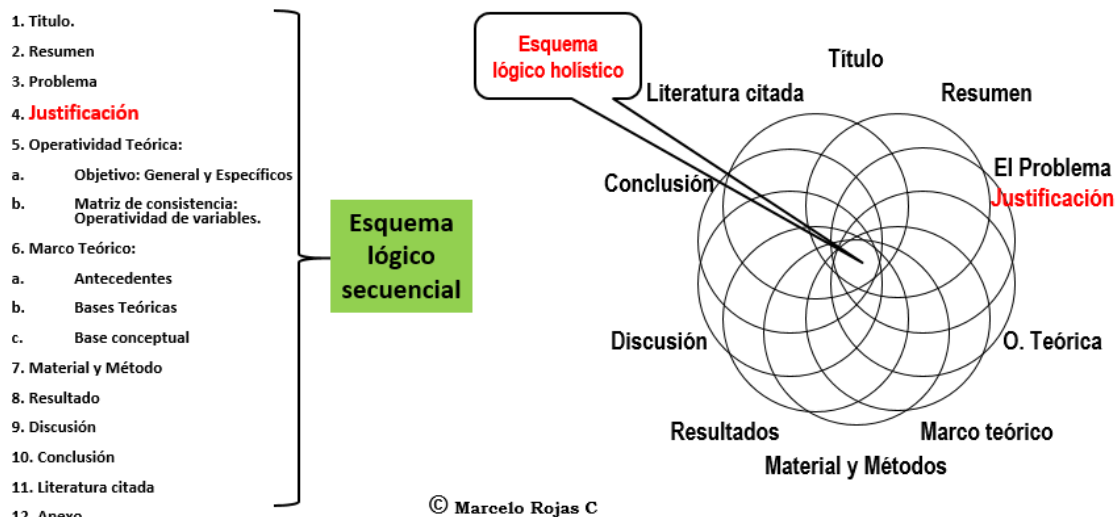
1. Titulo.
2. Resumen
3. Problema
4. Justificación
5. Operatividad Teórica:
a. Objetivo: General y Específicos
b. Matriz de consistencia: Operatividad de variables.
6. Marco Teórico:
a. Antecedentes
b. Bases Teóricas
c. Base conceptual
7. Material y Método
8. Resultado
9. Discusión
10. Conclusión
11. Literatura citada
12. Anexo

Esquema lógico secuencial

Esquema lógico holístico

Título
Resumen
El Problema
Justificación
O. Teórica
Marco teórico
Material y Métodos
Resultados
Discusión
Conclusión
Literatura citada

© Marcelo Rojas C